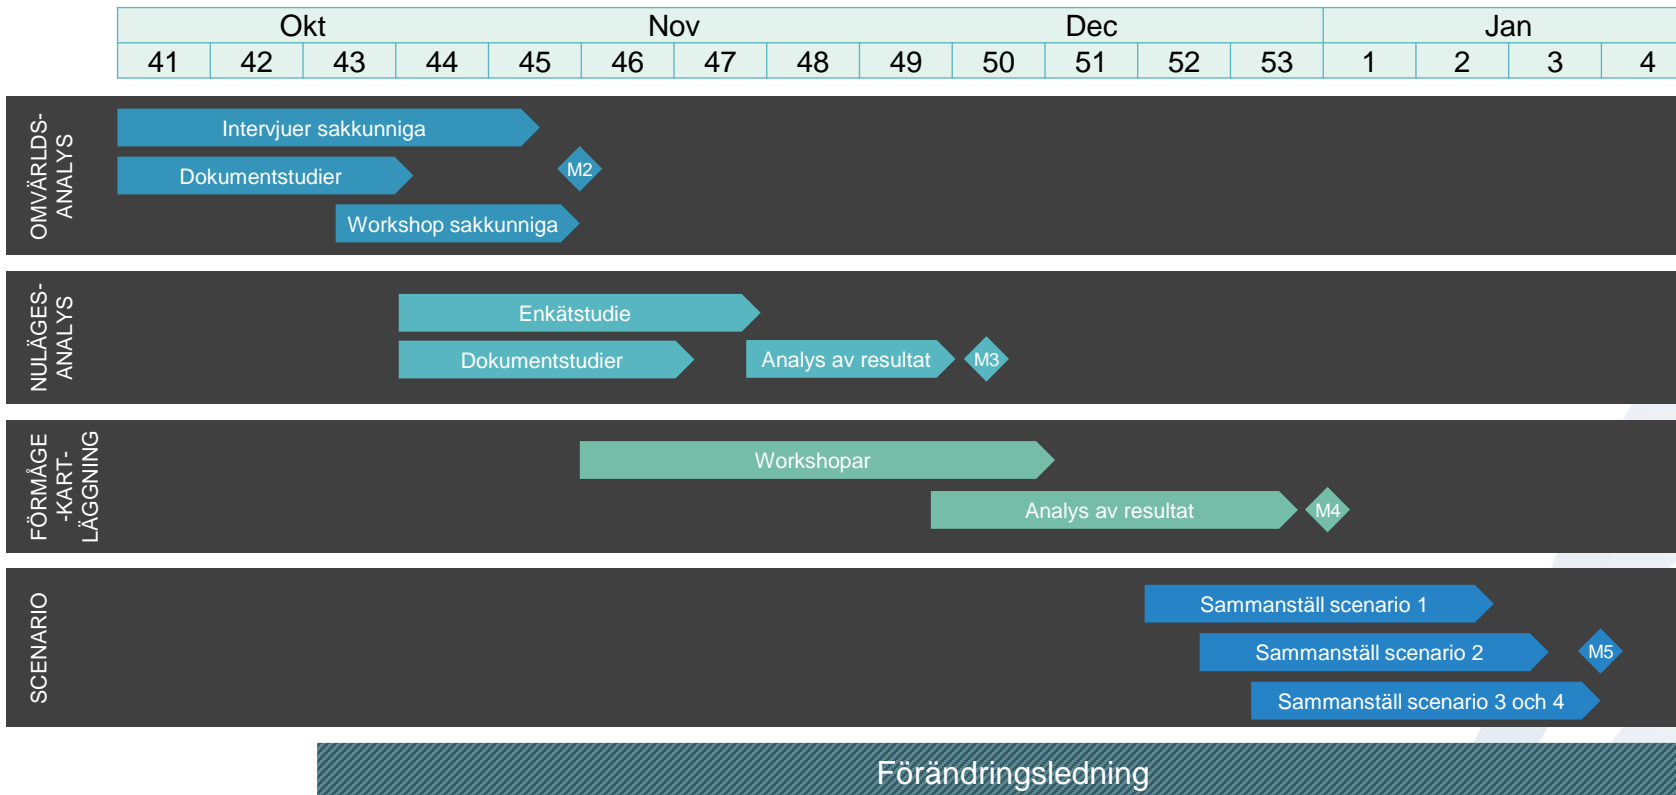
| Okt | | | | Nov | | | | | Dec | | | | Jan | | | |
|---|---|---|---|---|---|---|---|---|---|---|---|---|---|---|---|---|
| 41 | 42 | 43 | 44 | 45 | 46 | 47 | 48 | 49 | 50 | 51 | 52 | 53 | 1 | 2 | 3 | 4 |

OMVÄRLDS-ANALYS

Intervjuer sakkunniga

Dokumentstudier

M2

Workshop sakkunniga

NULÄGES-ANALYS

Enkätstudie

Dokumentstudier

Analys av resultat

M3

FÖRMÅGE-KART-LÄGGNING

Workshopar

Analys av resultat

M4

SCENARIO

Sammanställ scenario 1

Sammanställ scenario 2

M5

Sammanställ scenario 3 och 4

Förändringsledning